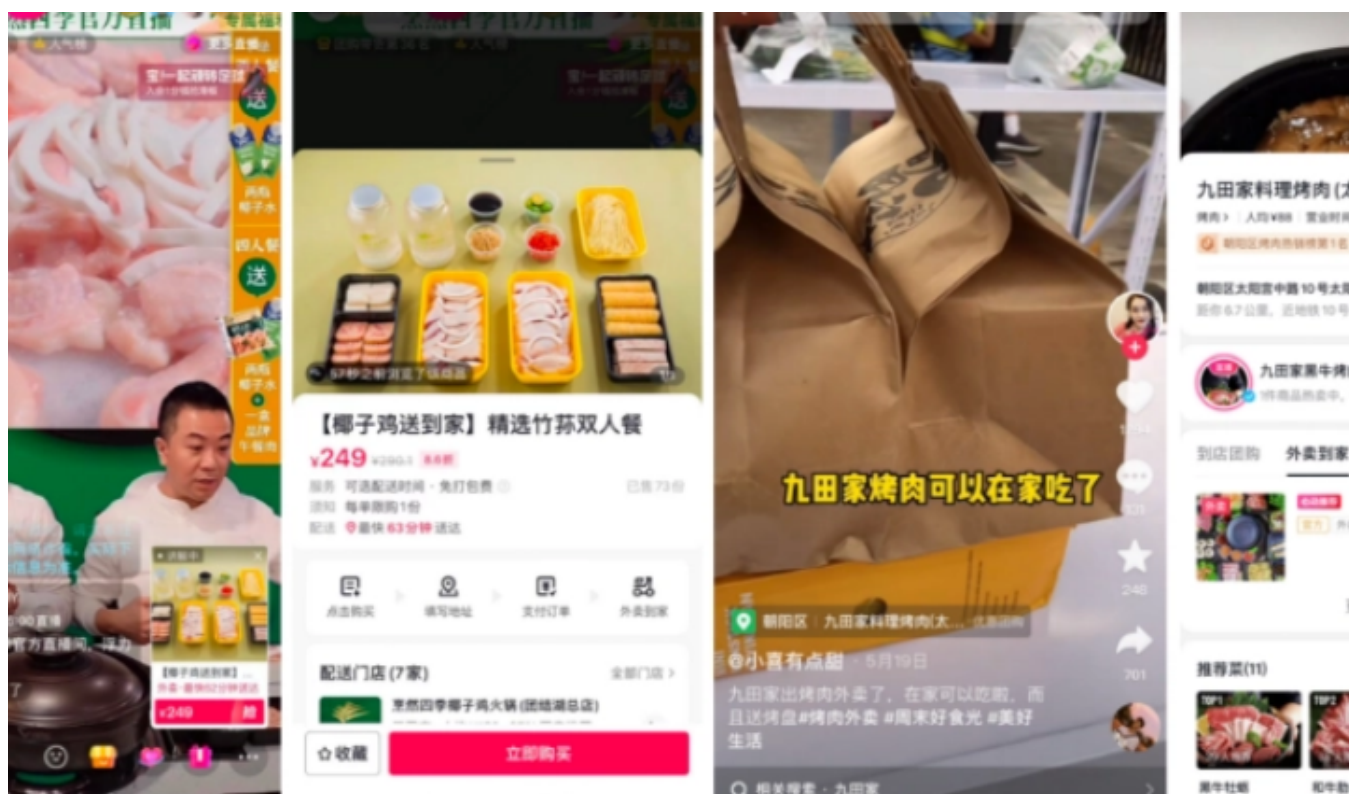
送

四人餐

送

【椰子鸡送到家】精选竹荪双人餐

¥249

服务 可选配送时间 · 免打包费

须知 每单限购1份

配送 最快63分钟送达

已售73份

点击购买

填写地址

支付订单

外卖到家

配送门店 (7家)

全部门店 >

京然四季椰子鸡火锅(团结湖总店)

收藏

立即购买

¥249

九田家烤肉可以在家吃了

248

701

朝阳区 · 九田家料理烤肉(太...

@小喜有点甜 · 5月19日

九田家出烤肉外卖了，在家可以吃啦，而且送烤盘#烤肉外卖 #周末好食光 #美好生活

相关搜索 · 九田家

九田家料理烤肉(太

朝阳区太阳宫中路10号太阳

九田家黑牛烤

到店团购

外卖到家

推荐菜(11)

TOP1

TOP2

黑牛牡蛎

和牛